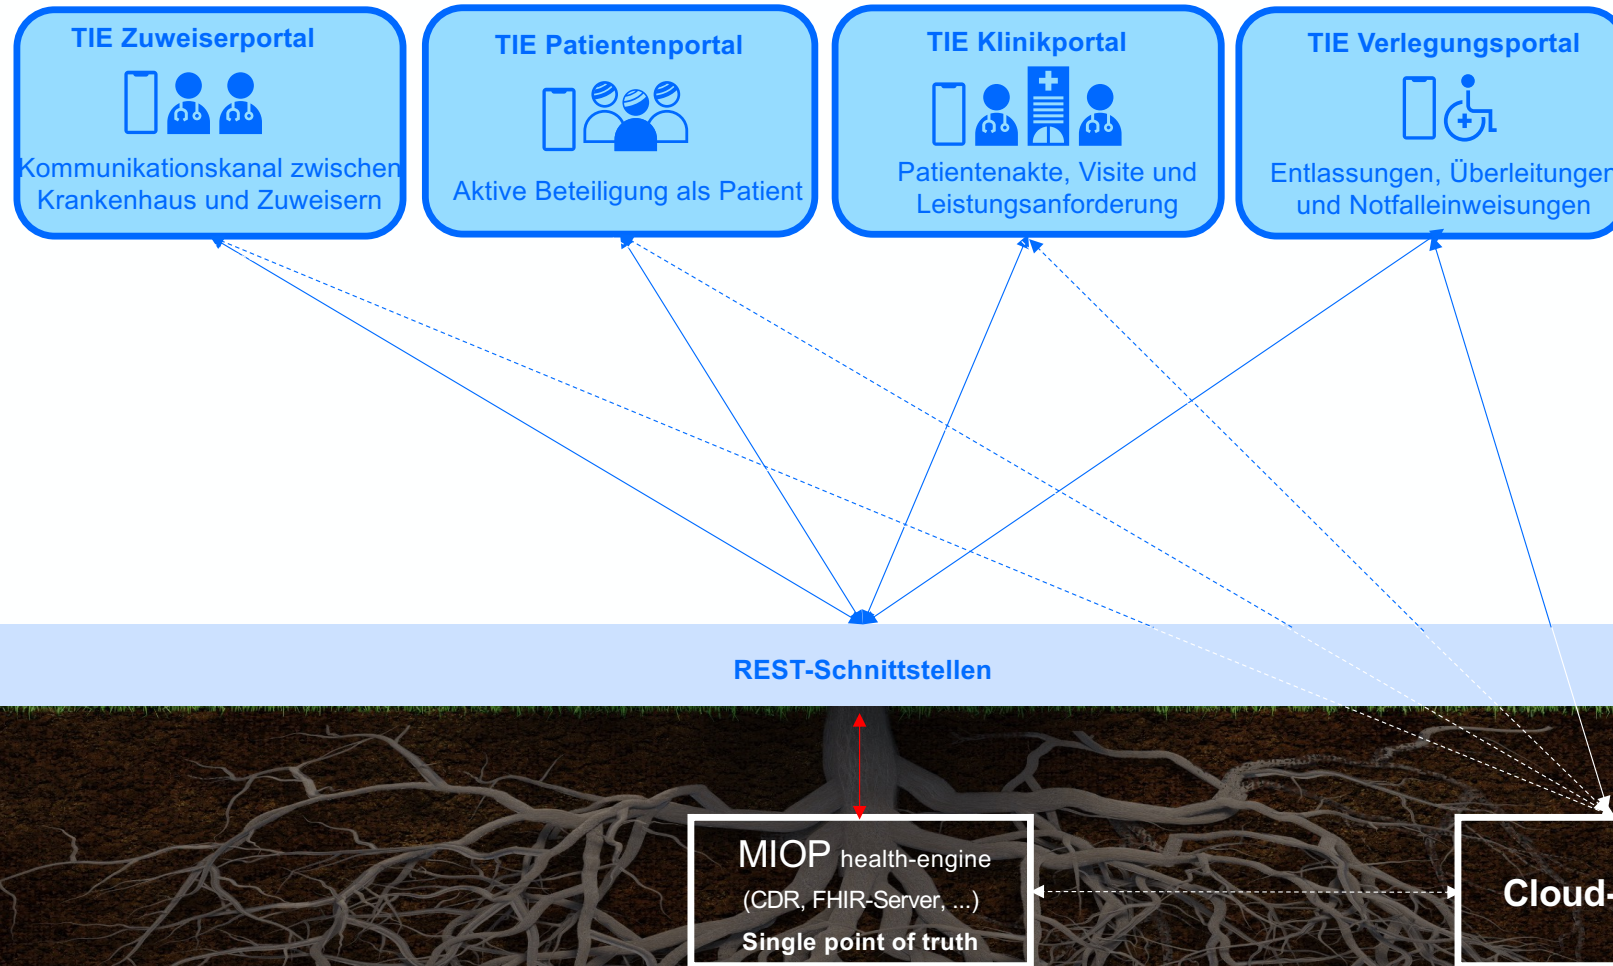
TIE Zuweiserportal

Kommunikationskanal zwischen Krankenhaus und Zuweisern

TIE Patientenportal

Aktive Beteiligung als Patient

TIE Klinikportal

Patientenakte, Visite und Leistungsanforderung

TIE Verlegungsportal

Entlassungen, Überleitungen und Notfalleinweisungen

REST-Schnittstellen

MIOP health-engine
(CDR, FHIR-Server, ...)
Single point of truth

Cloud-